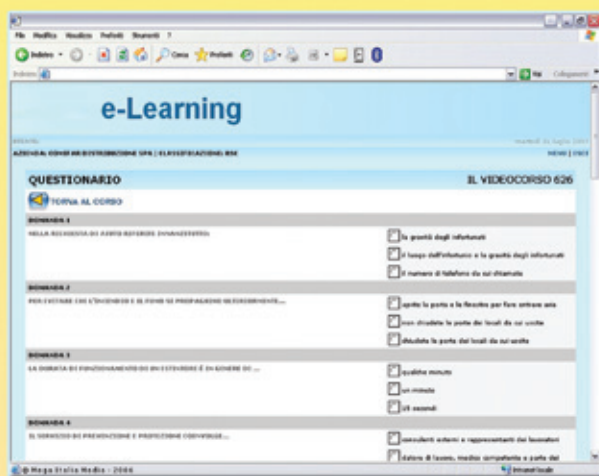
File Modifica Visualizza Preferiti Strumenti ?

Indietro Cerca Preferiti

Indirizzo Vai Collegamenti

e-Learning

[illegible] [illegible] luglio 2007

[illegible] | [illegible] NEWS | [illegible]

QUESTIONARIO

IL VIDEOCORSO 626

TORNA AL CORSO

DOMANDA 1

NELLA RICHIESTA DI AIUTO RIFERIRE INNANZITUTTO:

la gravità degli infortunati

il luogo dell'infortunio e la gravità degli infortunati

il numero di telefono da cui chiamate

DOMANDA 2

PER EVITARE CHE L'INCENDIO E IL FUMO SI PROPAGHINO NECESSARIAMENTE...

aprite la porta e la finestra per fare entrare aria

non chiudete le porte dei locali da cui uscite

chiudete la porta dei locali da cui uscite

DOMANDA 3

LA DURATA DI FUNZIONAMENTO DI UN ESTINTORE È IN GENERE DI ...

qualche minuto

un minuto

15 secondi

DOMANDA 4

IL SERVIZIO DI PREVENZIONE E PROTEZIONE COINVOLGE...

consulenti esterni e rappresentanti dei lavoratori

datore di lavoro, medico competente e parte dei

© Mega Italia Media - 2006

Intranet locale